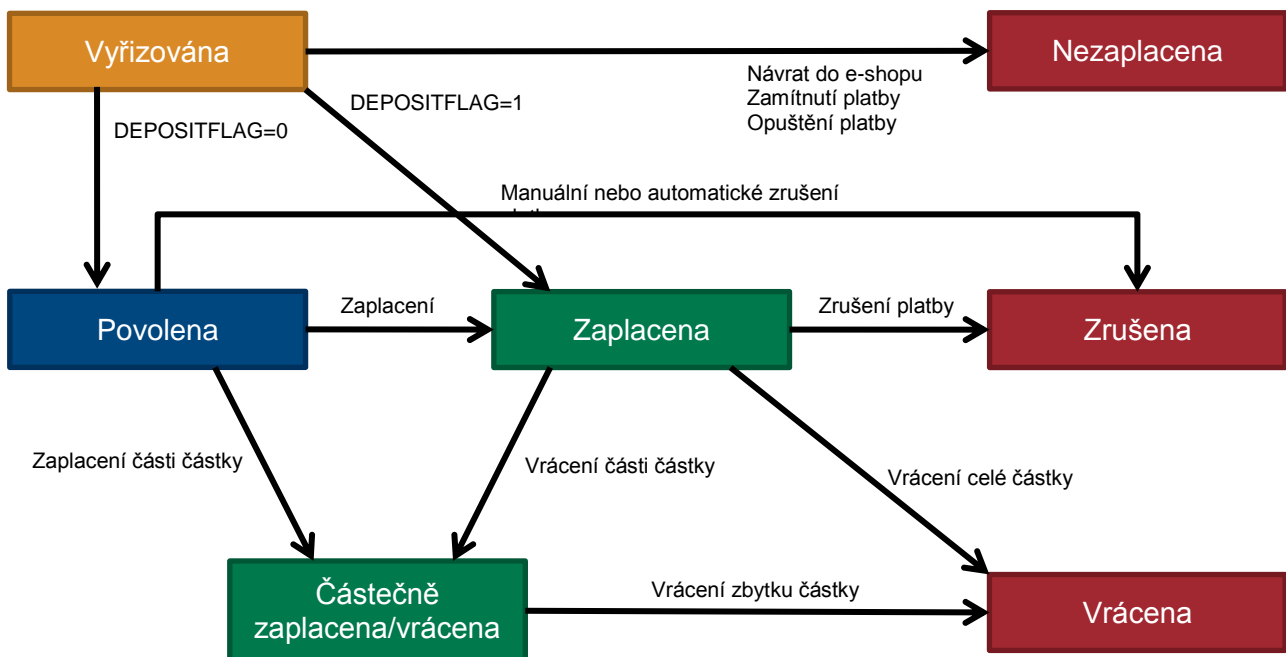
Vyřizována

Nezaplacena

Návrat do e-shopu
Zamítnutí platby
Opuštění platby

DEPOSITFLAG=1

DEPOSITFLAG=0

Manuální nebo automatické zrušení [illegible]

Povolena

Zaplacení

Zaplacena

Zrušení platby

Zrušena

Zaplacení části částky

Vrácení části částky

Vrácení celé částky

Částečně zaplacena/vrácena

Vrácení zbytku částky

Vrácena